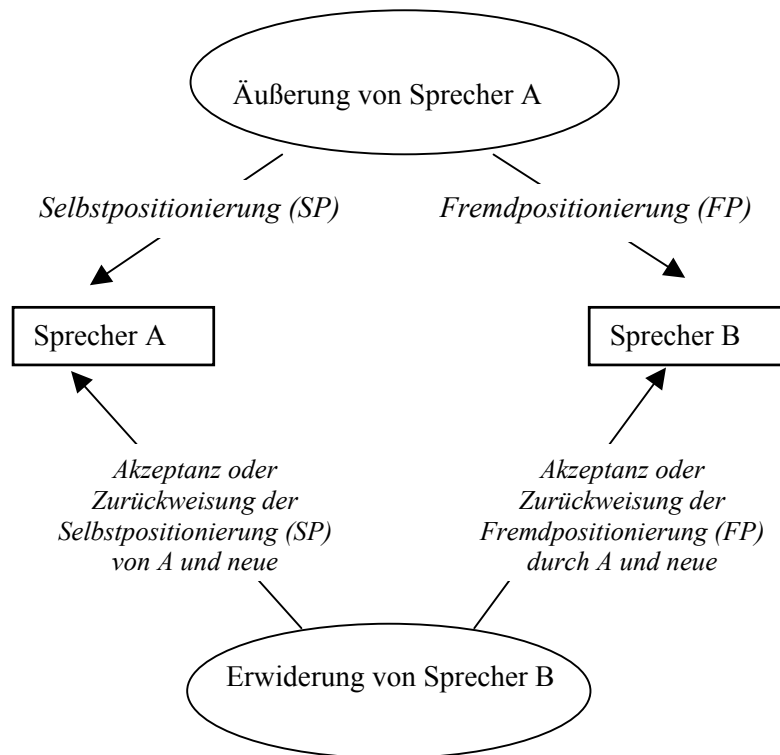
Äußerung von Sprecher A

Selbstpositionierung (SP)

Fremdpositionierung (FP)

Sprecher A

Sprecher B

Akzeptanz oder Zurückweisung der Selbstpositionierung (SP) von A und neue

Akzeptanz oder Zurückweisung der Fremdpositionierung (FP) durch A und neue

Erwiderung von Sprecher B